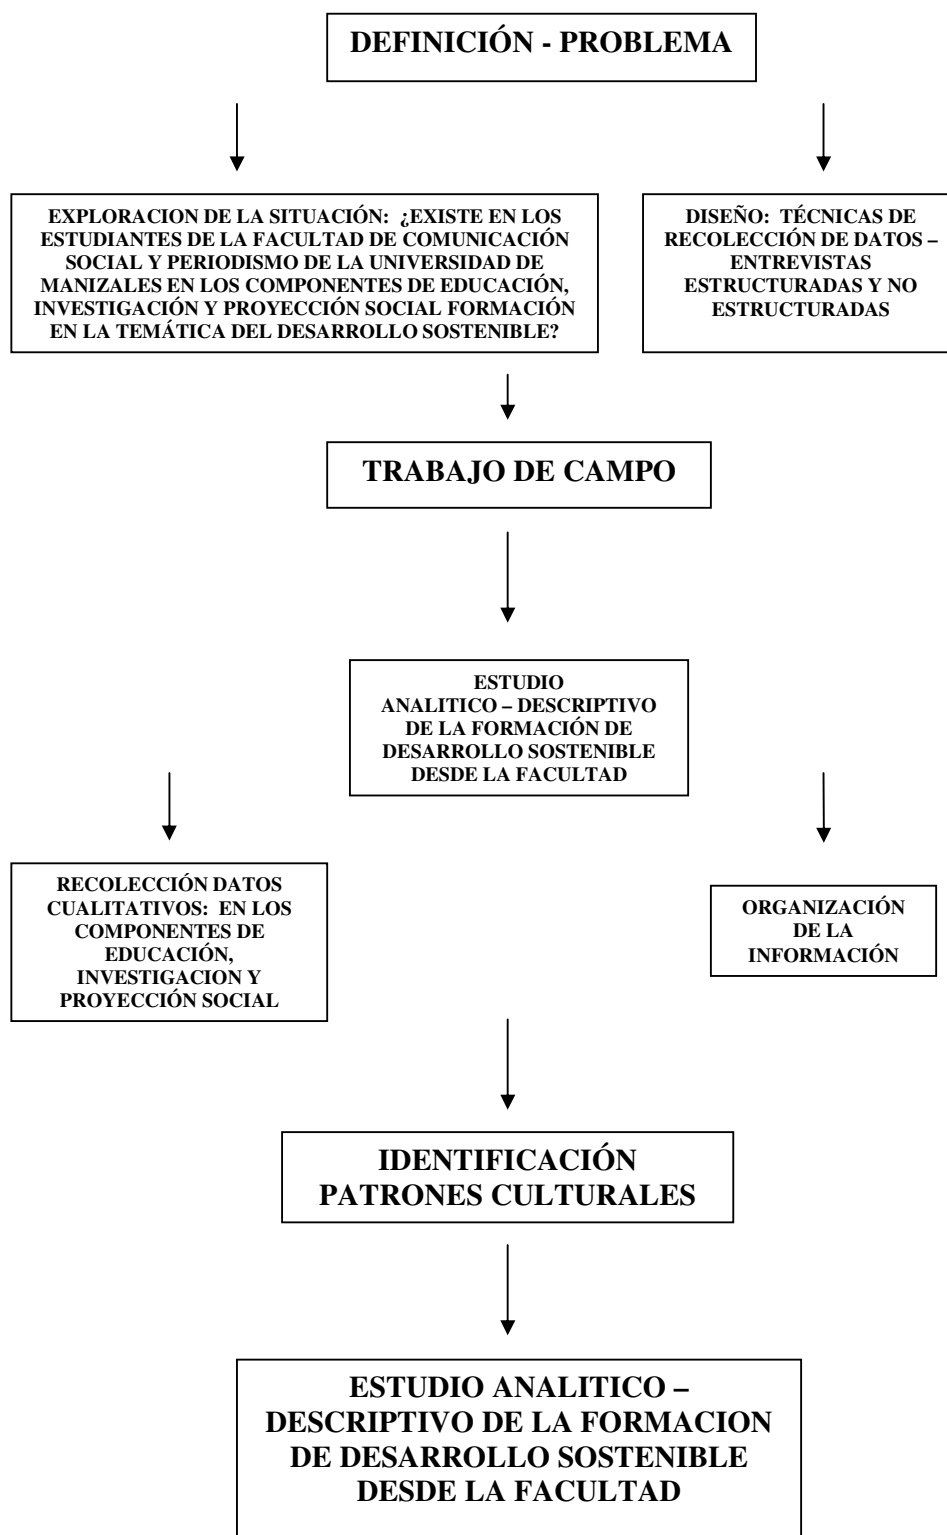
DEFINICIÓN - PROBLEMA

EXPLORACION DE LA SITUACIÓN: ¿EXISTE EN LOS ESTUDIANTES DE LA FACULTAD DE COMUNICACIÓN SOCIAL Y PERIODISMO DE LA UNIVERSIDAD DE MANIZALES EN LOS COMPONENTES DE EDUCACIÓN, INVESTIGACIÓN Y PROYECCIÓN SOCIAL FORMACIÓN EN LA TEMÁTICA DEL DESARROLLO SOSTENIBLE?

DISEÑO: TÉCNICAS DE RECOLECCIÓN DE DATOS – ENTREVISTAS ESTRUCTURADAS Y NO ESTRUCTURADAS

TRABAJO DE CAMPO

ESTUDIO ANALITICO – DESCRIPTIVO DE LA FORMACIÓN DE DESARROLLO SOSTENIBLE DESDE LA FACULTAD

RECOLECCIÓN DATOS CUALITATIVOS: EN LOS COMPONENTES DE EDUCACIÓN, INVESTIGACION Y PROYECCIÓN SOCIAL

ORGANIZACIÓN DE LA INFORMACIÓN

IDENTIFICACIÓN PATRONES CULTURALES

ESTUDIO ANALITICO – DESCRIPTIVO DE LA FORMACION DE DESARROLLO SOSTENIBLE DESDE LA FACULTAD